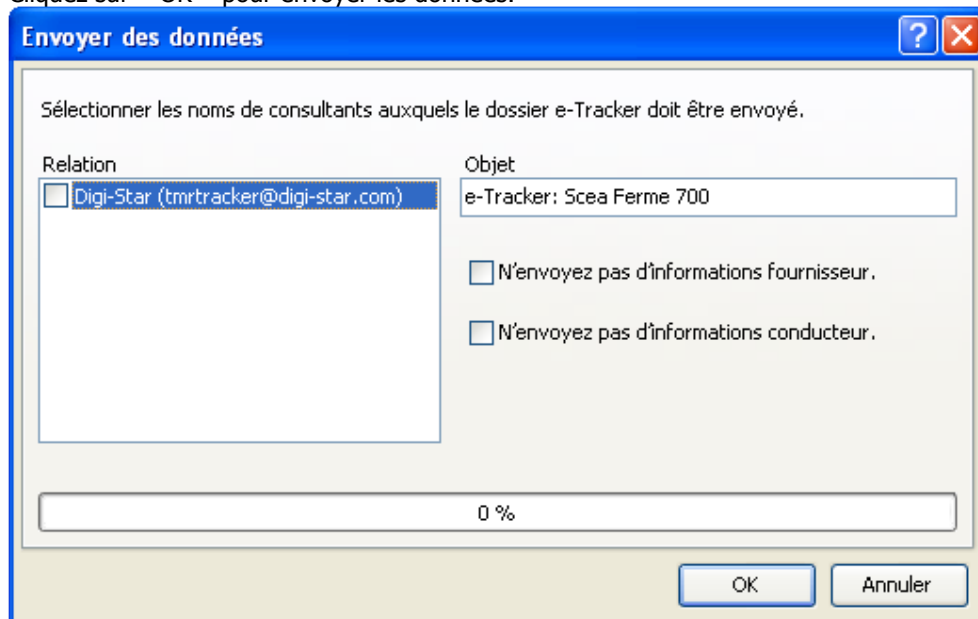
Cliquez sur « OK » pour envoyer les données.

Envoyer des données

?

Sélectionner les noms de consultants auxquels le dossier e-Tracker doit être envoyé.

Relation

Digi-Star (tmrtracker@digi-star.com)

Objet

e-Tracker: Scea Ferme 700

N'envoyez pas d'informations fournisseur.

N'envoyez pas d'informations conducteur.

0 %

OK

Annuler